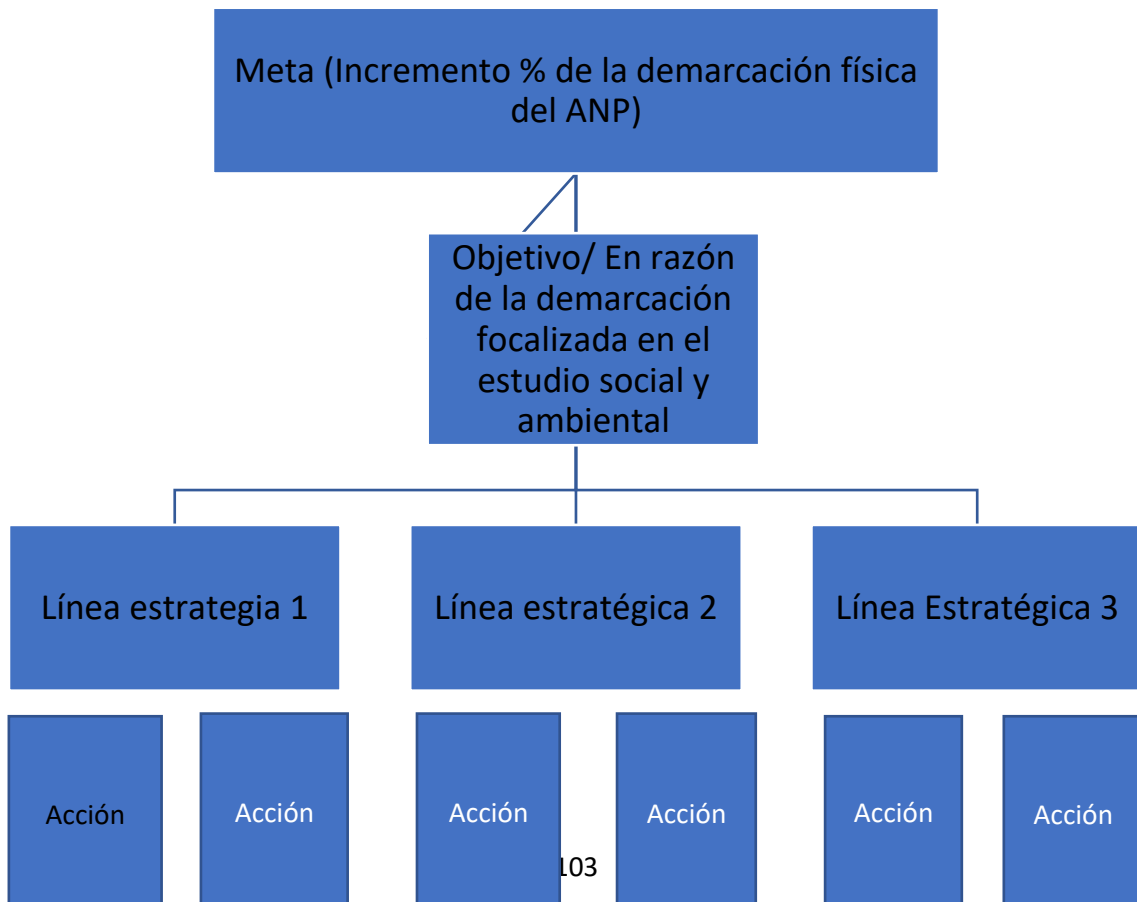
Meta (Incremento % de la demarcación física del ANP)

Objetivo/ En razón de la demarcación focalizada en el estudio social y ambiental

Línea estrategia 1

Línea estratégica 2

Línea Estratégica 3

Acción

Acción

Acción

Acción

Acción

Acción

103